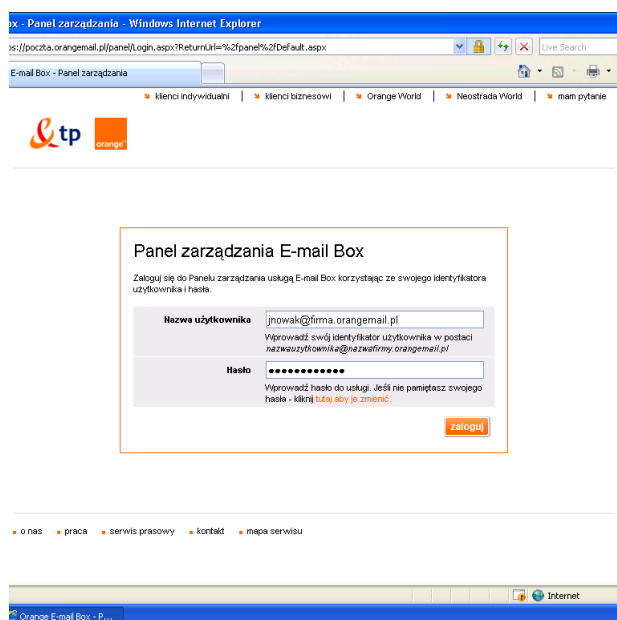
ox - Panel zarządzania - Windows Internet Explorer

s://poczta.orangemail.pl/panel/Login.aspx?ReturnUrl=%2fpanel%2fDefault.aspx

Live Search

E-mail Box - Panel zarządzania

klienci indywidualni | klienci biznesowi | Orange World | Neostrada World | mam pytanie

tp

orange

Panel zarządzania E-mail Box

Zaloguj się do Panelu zarządzania usługą E-mail Box korzystając ze swojego identyfikatora użytkownika i hasła.

| Nazwa użytkownika | jnowak@firma.orangemail.pl<br>Wprowadź swój identyfikator użytkownika w postaci nazwauzytkownika@nazwafirmy.orangemail.pl |
|---|---|
| Hasło | ●●●●●●●●●●●●<br>Wprowadź hasło do usługi. Jeśli nie pamiętasz swojego hasła - kliknij tutaj aby je zmienić. |

zaloguj

o nas · praca · serwis prasowy · kontakt · mapa serwisu

Internet

Orange E-mail Box - P...